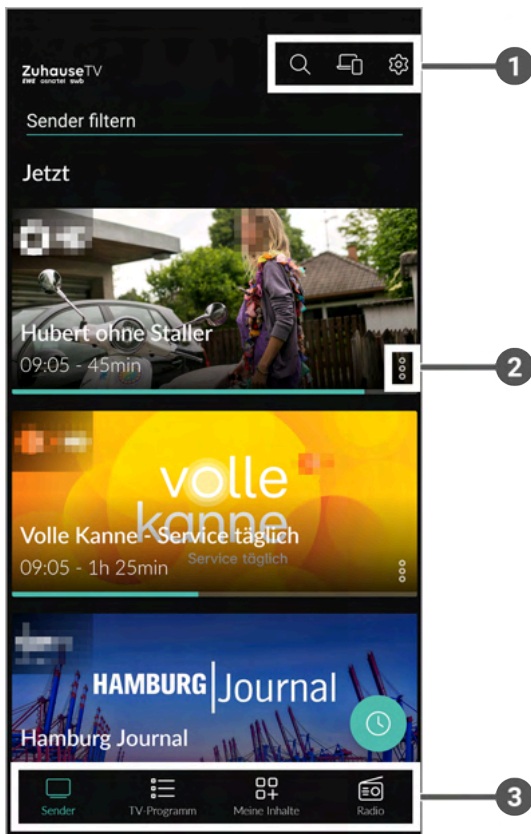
ZuhauseTV
EWE osnatel swb

Sender filtern

Jetzt

Hubert ohne Staller
09:05 - 45min

volle kanne
Service täglich

Volle Kanne - Service täglich
09:05 - 1h 25min

HAMBURG Journal

Hamburg Journal

Sender
TV-Programm
Meine Inhalte
Radio

1
2
3